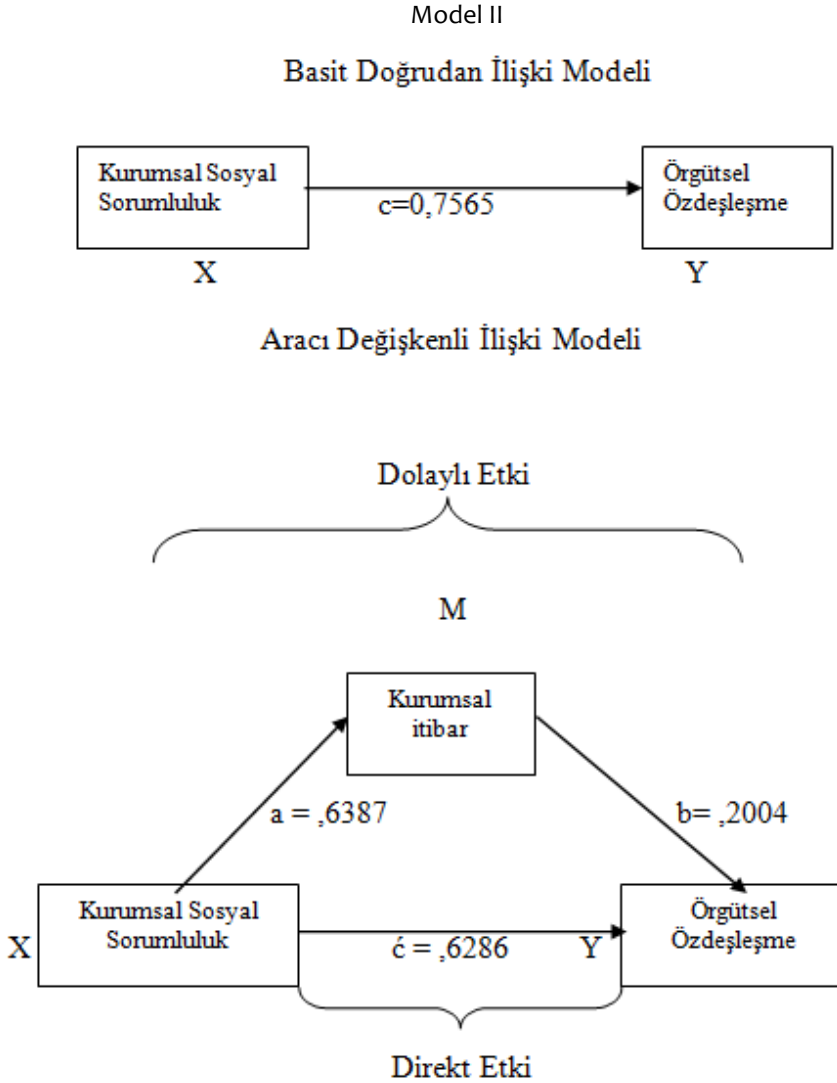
Model II

Basit Doğrudan İlişki Modeli

Kurumsal Sosyal Sorumluluk

c=0,7565

Örgütsel Özdeşleşme

X

Y

Aracı Değişkenli İlişki Modeli

Dolaylı Etki

M

Kurumsal itibar

a = ,6387

b= ,2004

X

Kurumsal Sosyal Sorumluluk

ć = ,6286

Y

Örgütsel Özdeşleşme

Direkt Etki